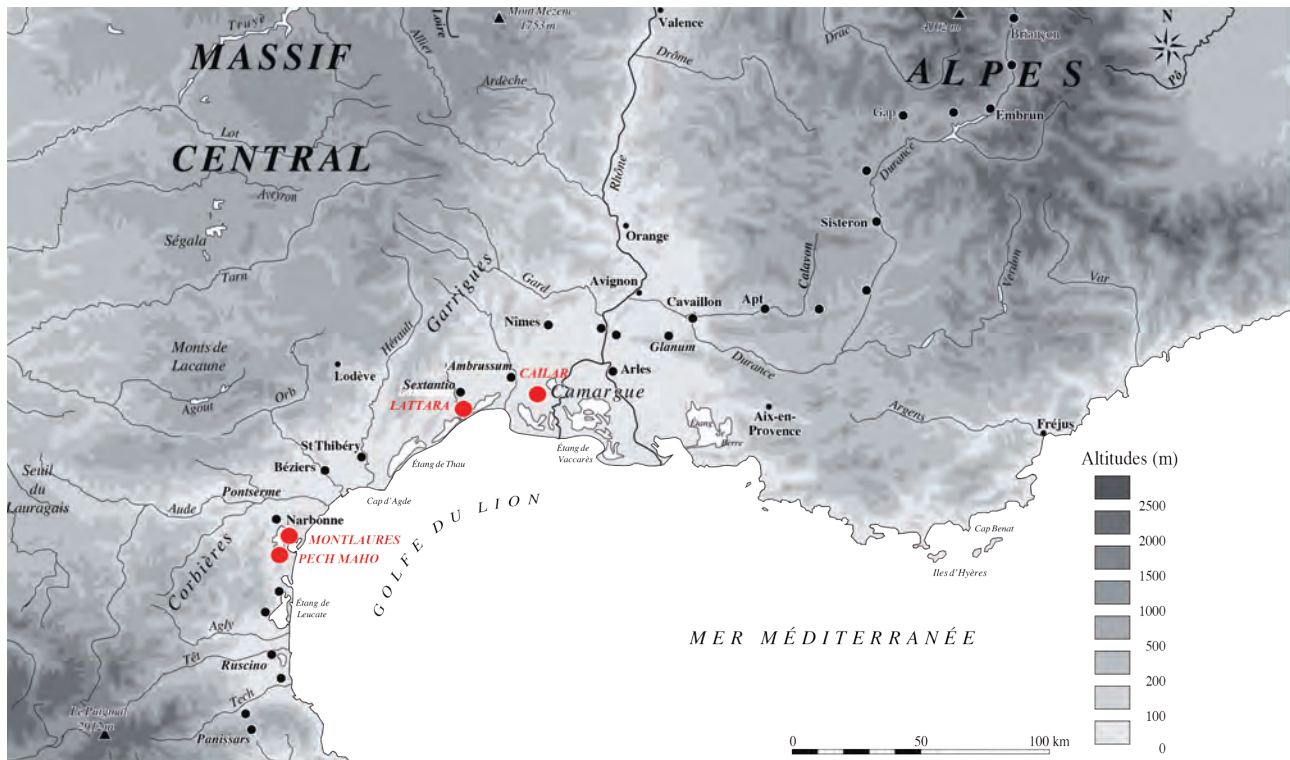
MASSIF CENTRAL

ALPES

Truyère
Loire
Allier
Mont Mézenc 1753 m
Valence
Ardèche
Drôme
Drac
4102 m
Briançon
N
Pô
Gap
Embrun
Durance
Lot
Aveyron
Ségala
Tarn
Rhône
Orange
Sisteron
Calavon
Verdon
Var
Gard
Avignon
Garrigues
Cavaillon
Apt
Nimes
Glanum
Monts de Lacaune
Hérault
Lodève
Ambrussum
Arles
Durance
Sextantio
CAILAR
Camargue
LATTARA
Aix-en-Provence
Argens
Fréjus
Agout
Orb
St Thibéry
Étang de Berre
Étang de Vaccarès
Béziers
Étang de Thau
Seuil du Lauragais
Pontserme
Cap d'Agde
Aude
Narbonne
MONTLAURES
PECH MAHO
GOLFE DU LION
Corbières
Étang de Leucate
Cap Benat
Iles d'Hyères
Agly
Têt
Ruscino
MER MÉDITERRANÉE
Tech
Le Puigmal 2913 m
Panissars
0
50
100 km

Altitudes (m)
2500
2000
1500
1000
500
200
100
0